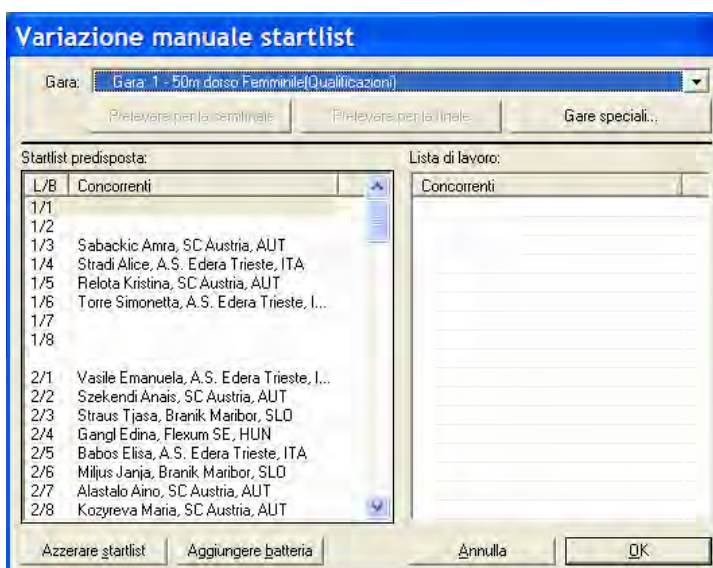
Variazione manuale startlist

Gara: Gara: 1 - 50m dorso Femminile(Qualificazioni)

Prelevare per la semifinale
Prelevare per la finale
Gare speciali...

Startlist predisposta:

| L/B | Concorrenti |
|---|---|
| 1/1 | |
| 1/2 | |
| 1/3 | Sabackic Amra, SC Austria, AUT |
| 1/4 | Stradi Alice, A.S. Edera Trieste, ITA |
| 1/5 | Relota Kristina, SC Austria, AUT |
| 1/6 | Torre Simonetta, A.S. Edera Trieste, I... |
| 1/7 | |
| 1/8 | |
| 2/1 | Vasile Emanuela, A.S. Edera Trieste, I... |
| 2/2 | Szekendi Anais, SC Austria, AUT |
| 2/3 | Straus Tjasa, Branik Maribor, SLO |
| 2/4 | Gangl Edina, Flexum SE, HUN |
| 2/5 | Babos Elisa, A.S. Edera Trieste, ITA |
| 2/6 | Miljus Janja, Branik Maribor, SLO |
| 2/7 | Alastalo Aino, SC Austria, AUT |
| 2/8 | Kozyreva Maria, SC Austria, AUT |

Lista di lavoro:

| Concorrenti |
|---|

Azzerare startlist
Aggiungere batteria
Annulla
OK